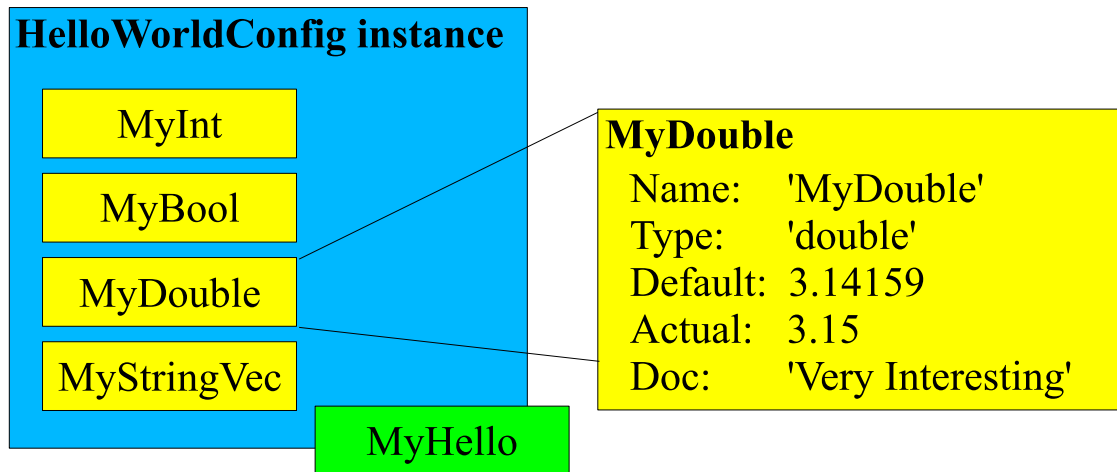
HelloWorldConfig instance

MyInt

MyBool

MyDouble

MyStringVec

MyHello

MyDouble

| Name: | 'MyDouble' |
|---|---|
| Type: | 'double' |
| Default: | 3.14159 |
| Actual: | 3.15 |
| Doc: | 'Very Interesting' |